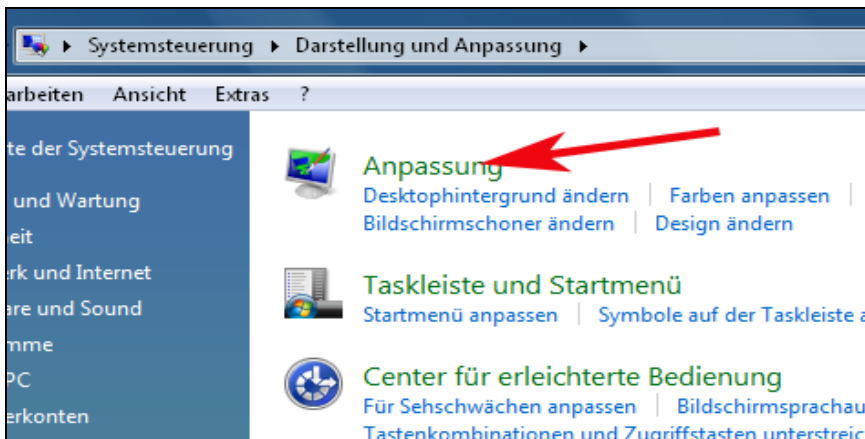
▸ Systemsteuerung ▸ Darstellung und Anpassung ▸

arbeiten Ansicht Extras ?

te der Systemsteuerung

und Wartung

eit

erk und Internet

are und Sound

mme

PC

erkonten

Anpassung

Desktophintergrund ändern | Farben anpassen |

Bildschirmschoner ändern | Design ändern

Taskleiste und Startmenü

Startmenü anpassen | Symbole auf der Taskleiste a

Center für erleichterte Bedienung

Für Sehschwächen anpassen | Bildschirmsprachau

Tastenkombinationen und Zugriffstasten unterstreic